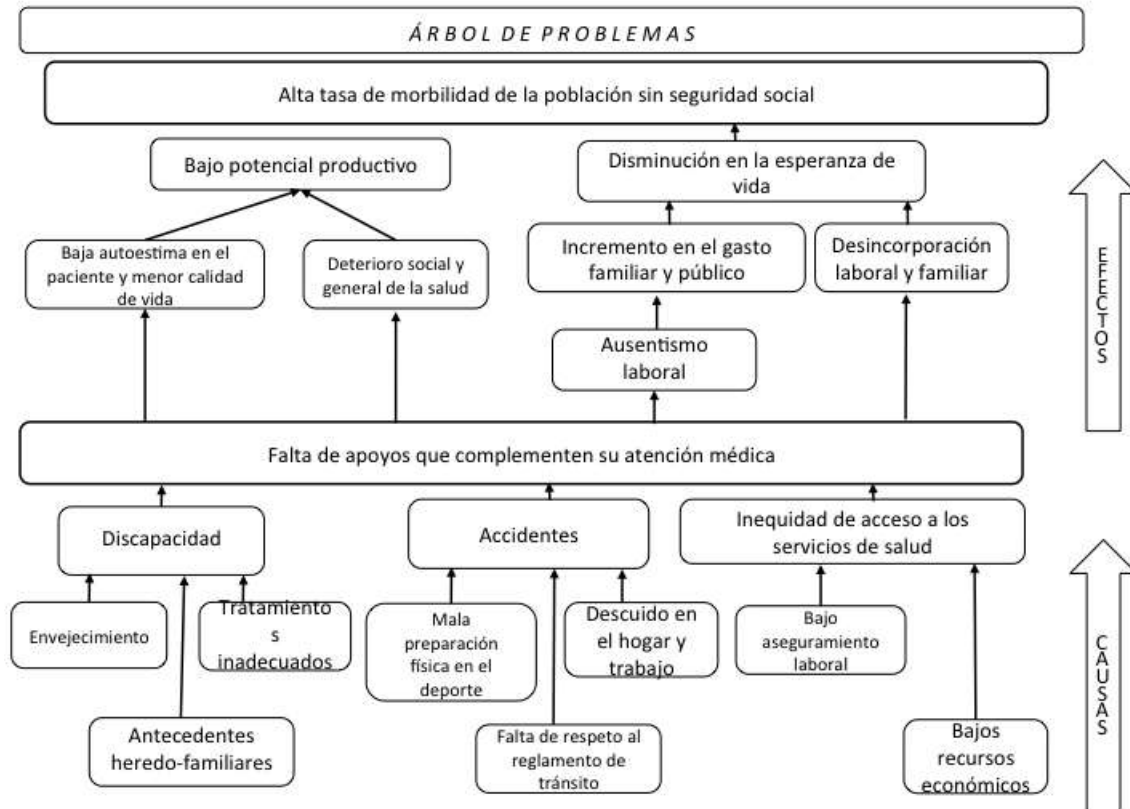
ÁRBOL DE PROBLEMAS

Alta tasa de morbilidad de la población sin seguridad social

Bajo potencial productivo

Disminución en la esperanza de vida

Baja autoestima en el paciente y menor calidad de vida

Deterioro social y general de la salud

Incremento en el gasto familiar y público

Desincorporación laboral y familiar

Ausentismo laboral

EFECTOS

Falta de apoyos que complementen su atención médica

Discapacidad

Accidentes

Inequidad de acceso a los servicios de salud

Envejecimiento

Tratamiento s inadecuados

Mala preparación física en el deporte

Descuido en el hogar y trabajo

Bajo aseguramiento laboral

CAUSAS

Antecedentes heredo-familiares

Falta de respeto al reglamento de tránsito

Bajos recursos económicos